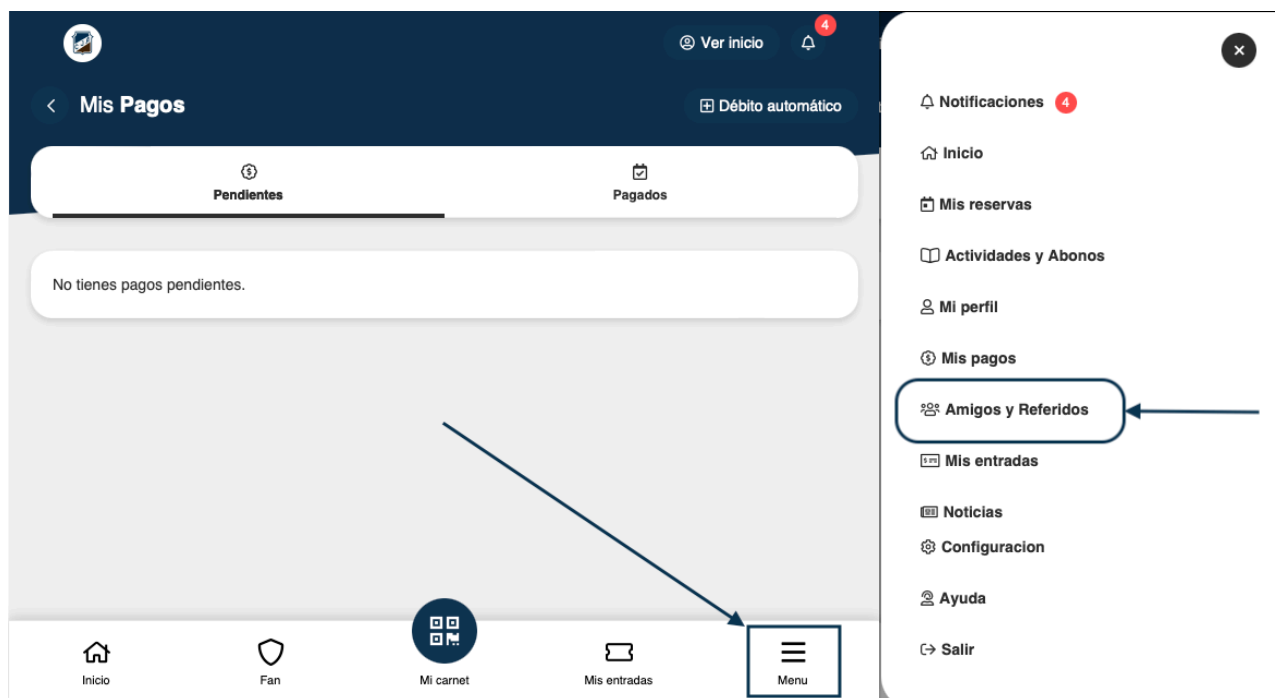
Ver inicio
4
Mis Pagos
Débito automático
Pendientes
Pagados
No tienes pagos pendientes.
Inicio
Fan
Mi carnet
Mis entradas
Menu

Notificaciones 4
Inicio
Mis reservas
Actividades y Abonos
Mi perfil
Mis pagos
Amigos y Referidos
Mis entradas
Noticias
Configuracion
Ayuda
Salir